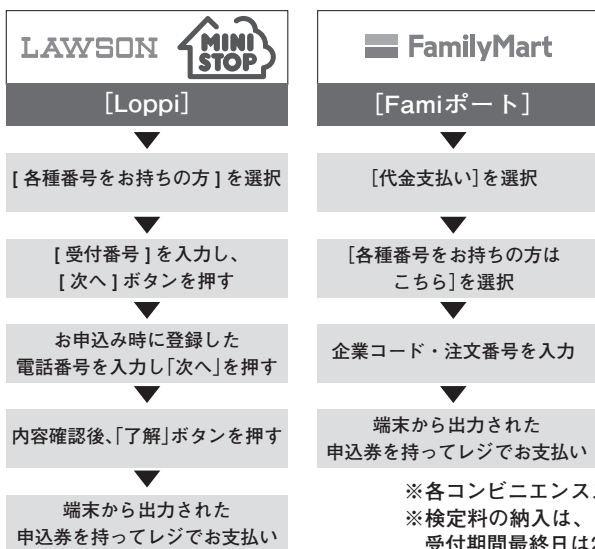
LAWSON MINI STOP

[Loppi]

[ 各種番号をお持ちの方 ] を選択

[ 受付番号 ] を入力し、[ 次へ ] ボタンを押す

お申込み時に登録した電話番号を入力し「次へ」を押す

内容確認後､「了解」ボタンを押す

端末から出力された申込券を持ってレジでお支払い

FamilyMart

[Famiポート]

[代金支払い]を選択

[各種番号をお持ちの方はこちら]を選択

企業コード・注文番号を入力

端末から出力された申込券を持ってレジでお支払い

※各コンビニエンス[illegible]
※検定料の納入は、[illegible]
受付期間最終日は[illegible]